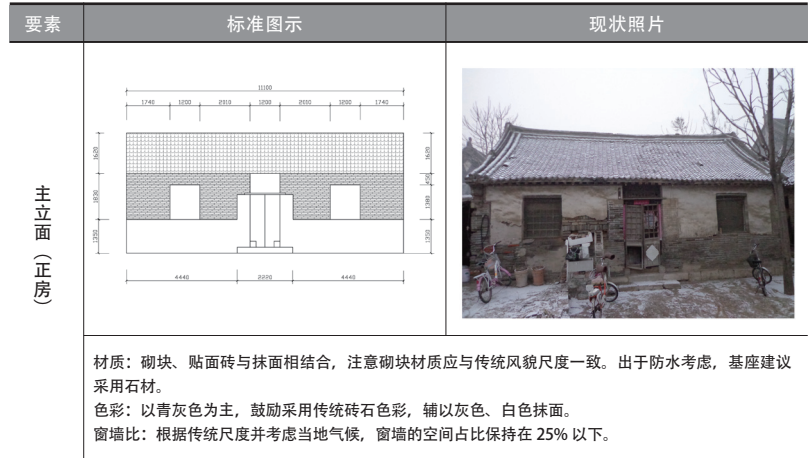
| 要素 | 标准图示 | 现状照片 |
|---|---|---|
| 主立面（正房） | 11100<br>1740 1200 2850 1200 2850 1200 1740<br>1620 1830 1350<br>1620 450 1380 1350<br>4440 2220 4440 | |

材质：砌块、贴面砖与抹面相结合，注意砌块材质应与传统风貌尺度一致。出于防水考虑，基座建议采用石材。
色彩：以青灰色为主，鼓励采用传统砖石色彩，辅以灰色、白色抹面。
窗墙比：根据传统尺度并考虑当地气候，窗墙的空间占比保持在 25% 以下。